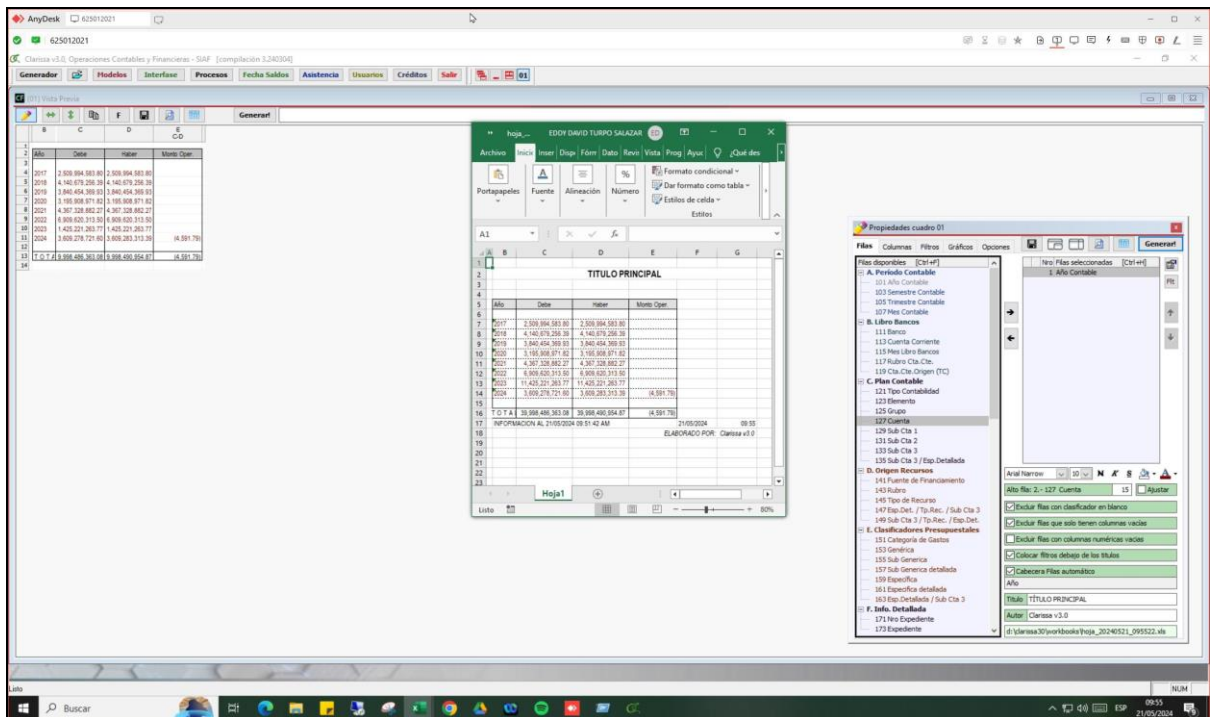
AnyDesk 625012021

625012021

Clarissa v3.0, Operaciones Contables y Financieras - SIAF [compilación 3.240304]

Generador Modelos Interfase Procesos Fecha Saldos Asistencia Usuarios Créditos Salir 01

(01) Vista Previa

F Generar!

| | B | C | D | E C-D |
|---|---|---|---|---|
| 2 | Año | Debe | Haber | Monto Oper |
| 4 | 2017 | 2,509,994,583.80 | 2,509,994,583.80 | |
| 5 | 2018 | 4,140,679,256.39 | 4,140,679,256.39 | |
| 6 | 2019 | 3,840,454,369.93 | 3,840,454,369.93 | |
| 7 | 2020 | 3,195,908,971.82 | 3,195,908,971.82 | |
| 8 | 2021 | 4,367,328,882.27 | 4,367,328,882.27 | |
| 9 | 2022 | 6,909,620,313.50 | 6,909,620,313.50 | |
| 10 | 2023 | 11,425,221,263.77 | 11,425,221,263.77 | |
| 11 | 2024 | 3,609,278,721.60 | 3,609,283,313.39 | (4,591.79) |
| 13 | T O T A | 39,998,486,363.08 | 39,998,490,954.87 | (4,591.79) |

hoja_... EDDY DAVID TURPO SALAZAR ED

Archivo Inicio Inser Dispo Fórm Dato Revis Vista Prog Ayud ¿Qué des

Portapapeles Fuente Alineación Número Formato condicional Dar formato como tabla Estilos de celda Estilos

A1 fx

TITULO PRINCIPAL

| Año | Debe | Haber | Monto Oper |
|---|---|---|---|
| 2017 | 2,509,994,583.80 | 2,509,994,583.80 | |
| 2018 | 4,140,679,256.39 | 4,140,679,256.39 | |
| 2019 | 3,840,454,369.93 | 3,840,454,369.93 | |
| 2020 | 3,195,908,971.82 | 3,195,908,971.82 | |
| 2021 | 4,367,328,882.27 | 4,367,328,882.27 | |
| 2022 | 6,909,620,313.50 | 6,909,620,313.50 | |
| 2023 | 11,425,221,263.77 | 11,425,221,263.77 | |
| 2024 | 3,609,278,721.60 | 3,609,283,313.39 | (4,591.79) |
| T O T A | 39,998,486,363.08 | 39,998,490,954.87 | (4,591.79) |

INFORMACION AL 21/05/2024 09:51:42 AM 21/05/2024 09:55
ELABORADO POR: Clarissa v3.0

Hoja1

Listo 80%

Propiedades cuadro 01

Filas Columnas Filtros Gráficos Opciones Generar!

Filas disponibles [Ctrl+F]
A. Periodo Contable
101 Año Contable
103 Semestre Contable
105 Trimestre Contable
107 Mes Contable
B. Libro Bancos
111 Banco
113 Cuenta Corriente
115 Mes Libro Bancos
117 Rubro Cta.Cte.
119 Cta.Cte.Origen (TC)
C. Plan Contable
121 Tipo Contabilidad
123 Elemento
125 Grupo
127 Cuenta
129 Sub Cta 1
131 Sub Cta 2
133 Sub Cta 3
135 Sub Cta 3 / Esp.Detallada
D. Origen Recursos
141 Fuente de Financiamiento
143 Rubro
145 Tipo de Recurso
147 Esp.Det. / Tp.Rec. / Sub Cta 3
149 Sub Cta 3 / Tp.Rec. / Esp.Det.
E. Clasificadores Presupuestales
151 Categoría de Gastos
153 Genérica
155 Sub Generica
157 Sub Generica detallada
159 Específica
161 Específica detallada
163 Esp.Detallada / Sub Cta 3
F. Info. Detallada
171 Nro Expediente
173 Expediente

Nro Filas seleccionadas [Ctrl+H]
1 Año Contable

Flt

Arial Narrow 10 N K S
Alto filas: 2,- 127 Cuenta 15 Ajustar
Excluir filas con clasificador en blanco
Excluir filas que solo tienen columnas vacías
Excluir filas con columnas numéricas vacías
Colocar filtros debajo de los títulos
Cabecera Filas automático
Año
Título TÍTULO PRINCIPAL
Autor Clarissa v3.0
d:\clarissa30\workbooks\hoja_20240521_095522.xls

Listo NUM

Buscar

ESP 09:55 21/05/2024